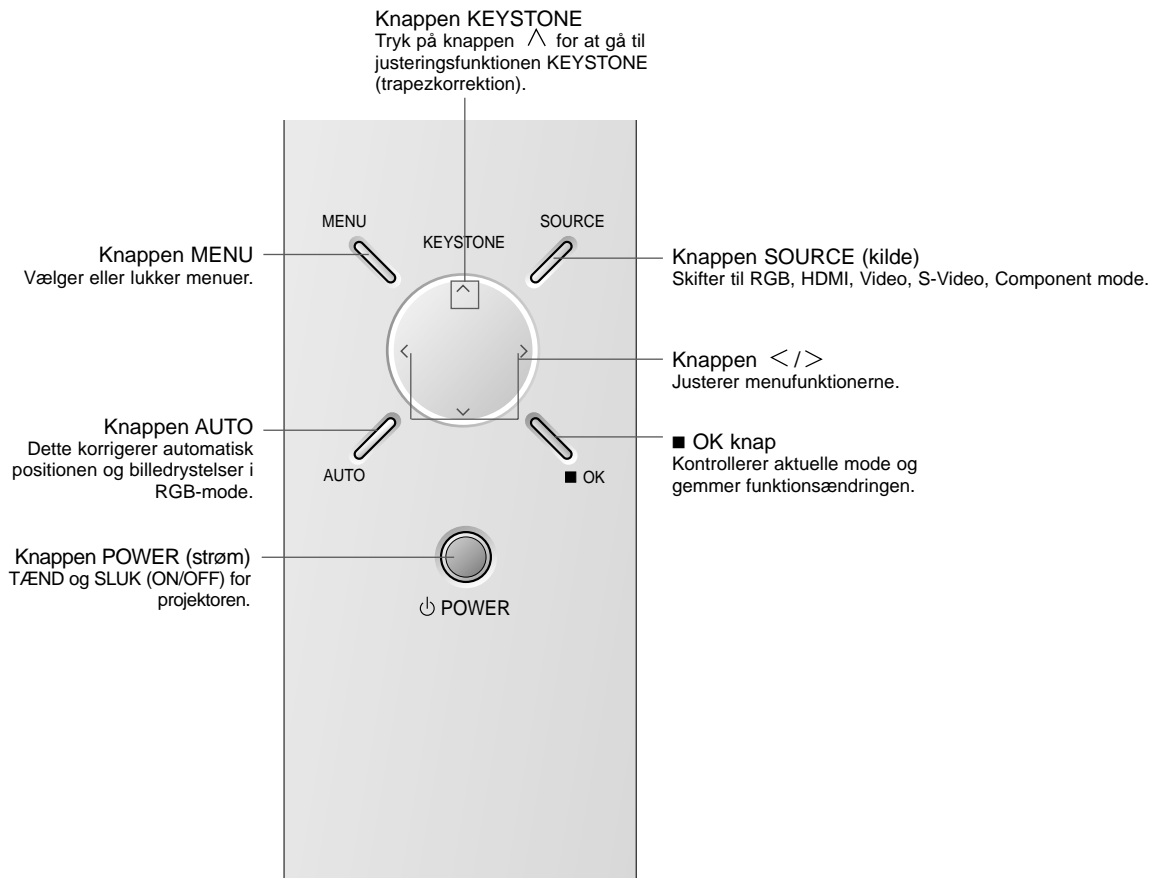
Knappen KEYSTONE
Tryk på knappen ∧ for at gå til justeringsfunktionen KEYSTONE (trapezkorrektion).

MENU

KEYSTONE

SOURCE

Knappen MENU
Vælger eller lukker menuer.

Knappen SOURCE (kilde)
Skifter til RGB, HDMI, Video, S-Video, Component mode.

Knappen $</>$
Justerer menufunktionerne.

Knappen AUTO
Dette korrigerer automatisk positionen og billedrystelser i RGB-mode.

■ OK knap
Kontrollerer aktuelle mode og gemmer funktionsændringen.

AUTO

■ OK

Knappen POWER (strøm)
TÆND og SLUK (ON/OFF) for projektoren.

POWER